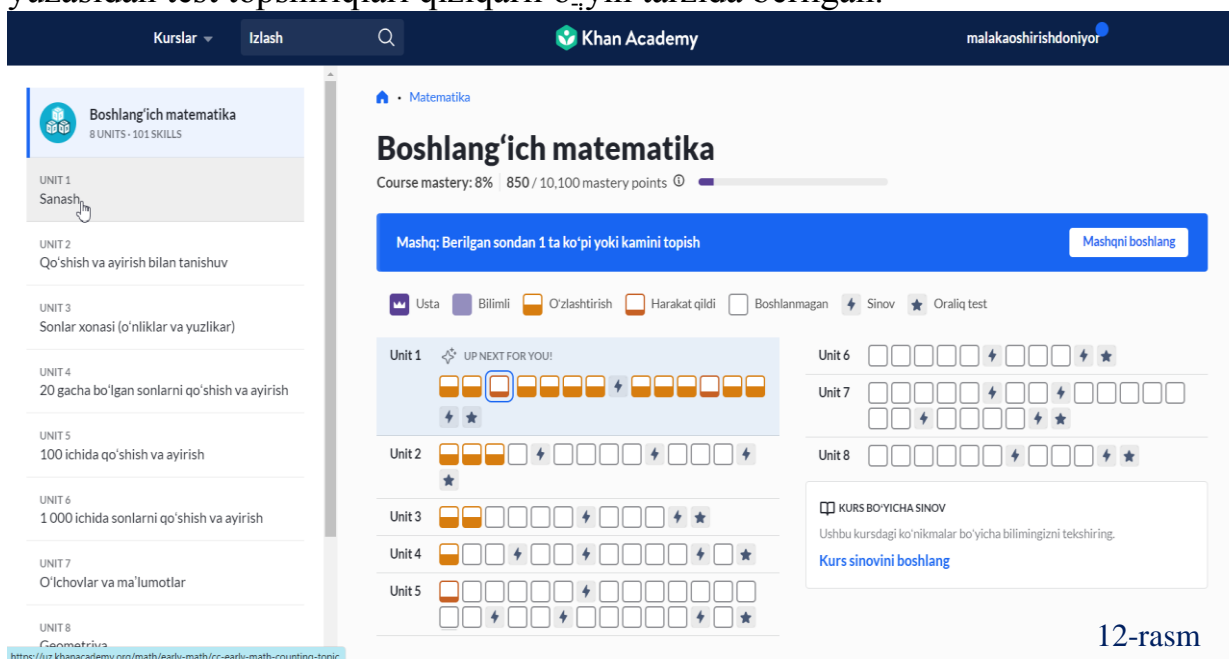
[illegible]

Kurslar Izlash Khan Academy malakaoshirishdoniyor

Boshlang'ich matematika
8 UNITS · 101 SKILLS

UNIT 1
Sanash

UNIT 2
Qo'shish va ayirish bilan tanishuv

UNIT 3
Sonlar xonasi (o'nliklar va yuzlikar)

UNIT 4
20 gacha bo'lgan sonlarni qo'shish va ayirish

UNIT 5
100 ichida qo'shish va ayirish

UNIT 6
1 000 ichida sonlarni qo'shish va ayirish

UNIT 7
O'lchovlar va ma'lumotlar

UNIT 8
Geometriya

https://uz.khanacademy.org/math/early-math/cc-early-math-counting-topic

Matematika

Boshlang'ich matematika

Course mastery: 8% | 850 / 10,100 mastery points

Mashq: Berilgan sondan 1 ta ko'pi yoki kamini topish
Mashqni boshlang

Usta Bilimli O'zlashtirish Harakat qildi Boshlanmagan Sinov Oraliq test

Unit 1 UP NEXT FOR YOU!
Unit 2
Unit 3
Unit 4
Unit 5
Unit 6
Unit 7
Unit 8

KURS BO'YICHA SINOV
Ushbu kursdagi ko'nikmalar bo'yicha bilimingizni tekshiring.
Kurs sinovini boshlang

12-rasm